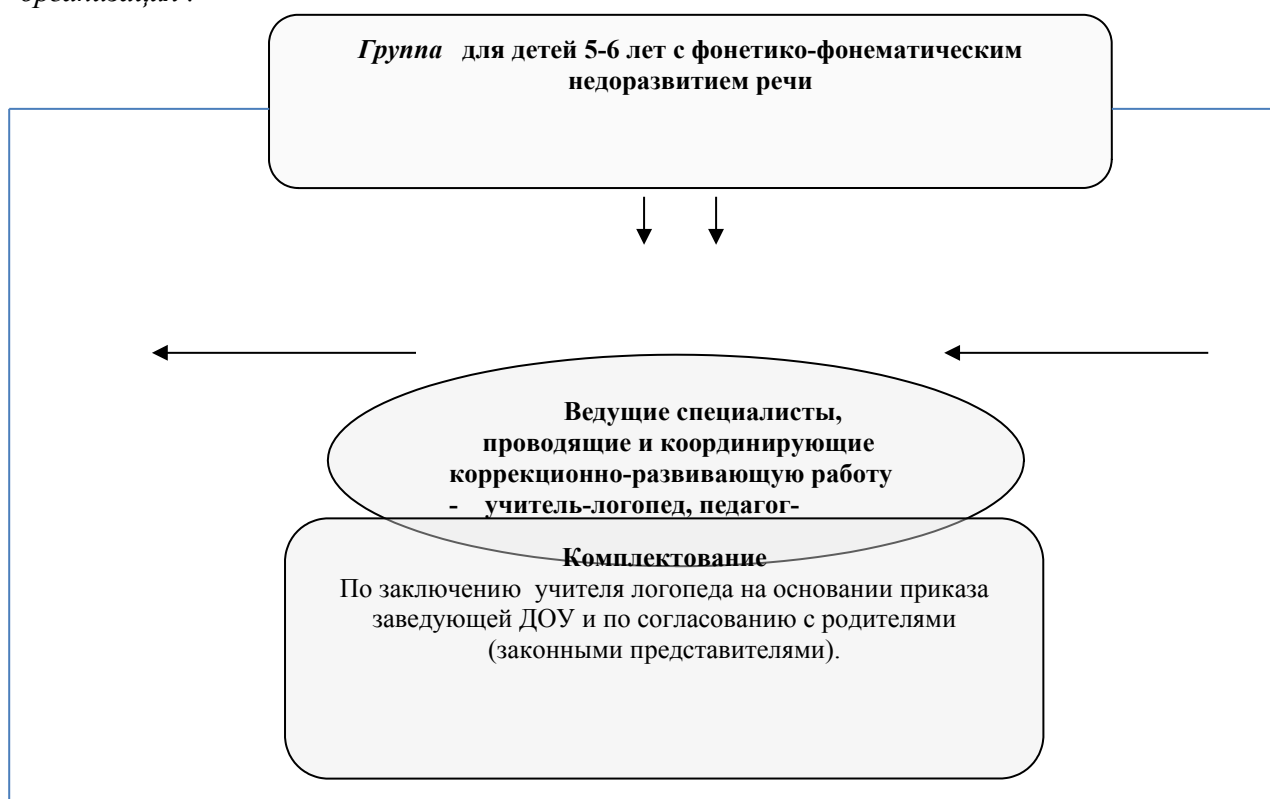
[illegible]

*Группа* для детей 5-6 лет с фонетико-фонематическим недоразвитием речи

Ведущие специалисты, проводящие и координирующие коррекционно-развивающую работу
- учитель-логопед, педагог-

Комплектование
По заключению учителя логопеда на основании приказа заведующей ДОУ и по согласованию с родителями (законными представителями).